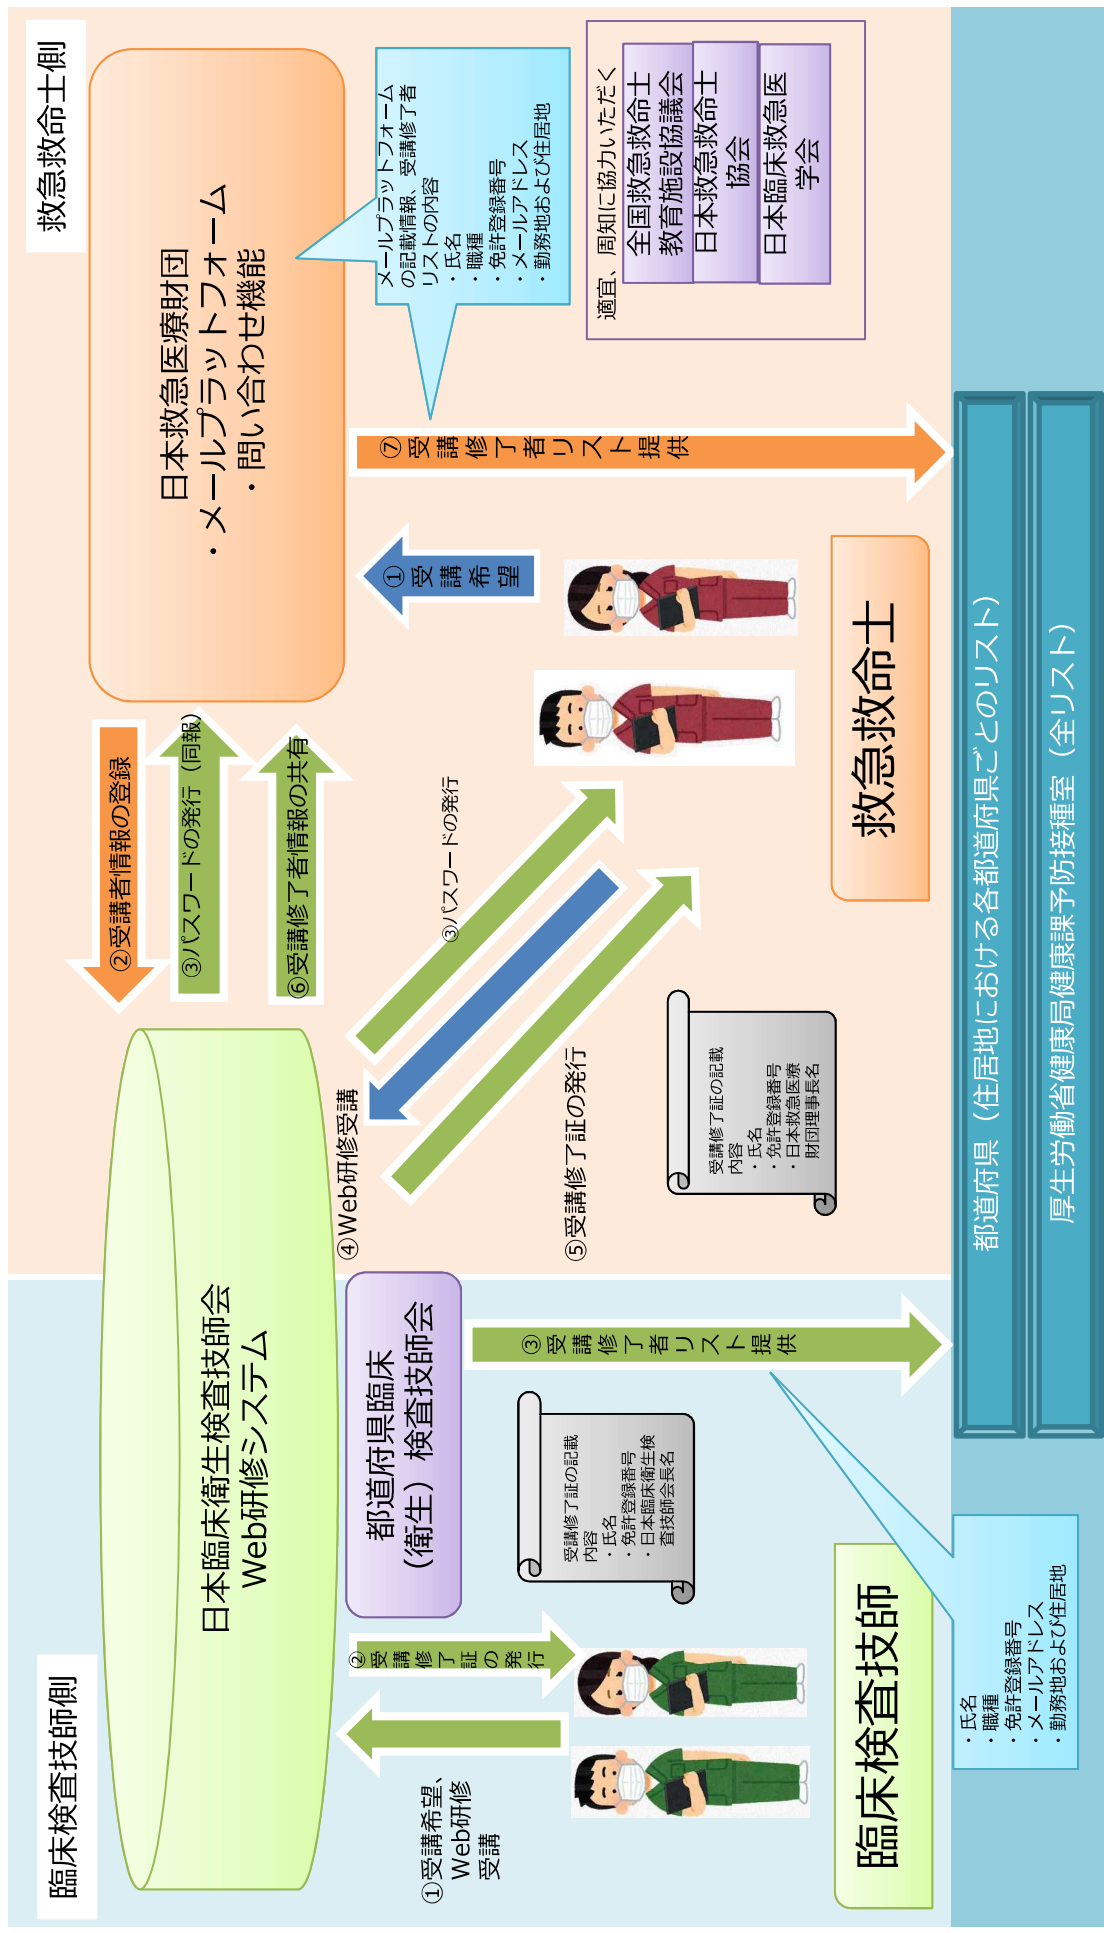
救急救命士側

日本救急医療財団
・メールプラットフォーム
・問い合わせ機能

メールプラットフォームの記載情報、受講修了者リストの内容
・氏名
・職種
・免許登録番号
・メールアドレス
・勤務地および住居地

適宜、周知に協力いただく
全国救急救命士教育施設協議会
日本救急救命士協会
日本臨床救急医学会

⑦受講修了者リスト提供

①受講希望

救急救命士

②受講者情報の登録
③パスワードの発行（同報）
⑥受講修了者情報の共有

③パスワードの発行

④Web研修受講

⑤受講修了証の発行

受講修了証の記載内容
・氏名
・免許登録番号
・日本救急医療財団理事長名

都道府県（住居地における各都道府県ごとのリスト）

厚生労働省健康局健康課予防接種室（全リスト）

臨床検査技師側

日本臨床衛生検査技師会
Web研修システム

都道府県臨床（衛生）検査技師会

③受講修了者リスト提供

受講修了証の記載内容
・氏名
・免許登録番号
・日本臨床衛生検査技師会長名

②受講修了証の発行

①受講希望、Web研修受講

臨床検査技師

・氏名
・職種
・免許登録番号
・メールアドレス
・勤務地および住居地